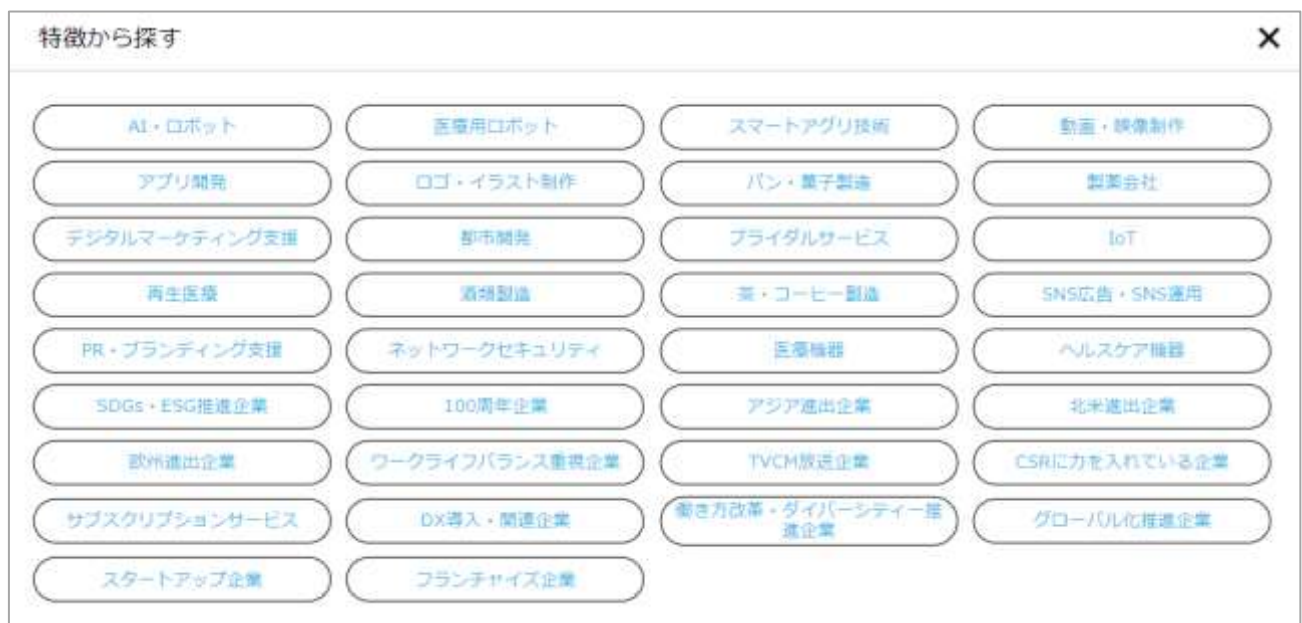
特徴から探す

×

AI・ロボット

医療用ロボット

スマートアグリ技術

動画・映像制作

アプリ開発

ロゴ・イラスト制作

パン・菓子製造

製薬会社

デジタルマーケティング支援

都市開発

ブライダルサービス

IoT

再生医療

酒類製造

茶・コーヒー製造

SNS広告・SNS運用

PR・ブランディング支援

ネットワークセキュリティ

医療機器

ヘルスケア機器

SDGs・ESG推進企業

100周年企業

アジア進出企業

北米進出企業

欧州進出企業

ワークライフバランス重視企業

TVCM放送企業

CSRに力を入れている企業

サブスクリプションサービス

DX導入・関連企業

働き方改革・ダイバーシティー推進企業

グローバル化推進企業

スタートアップ企業

フランチャイズ企業